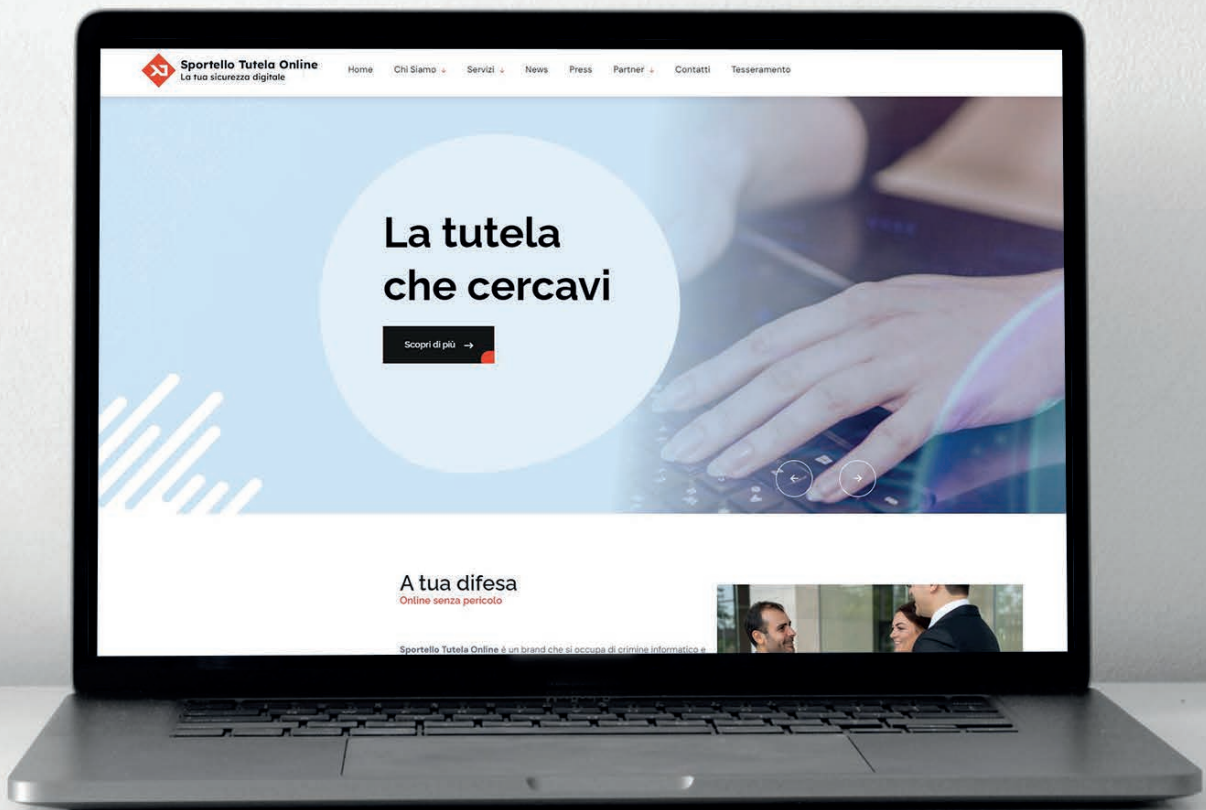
Sportello Tutela Online
La tua sicurezza digitale

Home Chi Siamo Servizi News Press Partner Contatti Tesseramento

La tutela che cercavi

Scopri di più →

A tua difesa
Online senza pericolo

Sportello Tutela Online è un brand che si occupa di crimine informatico e